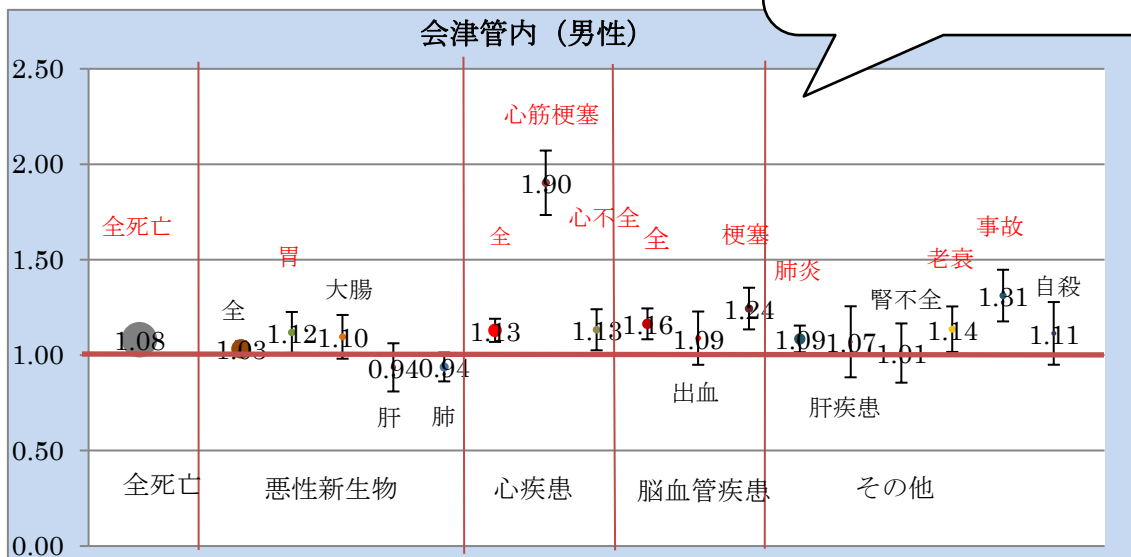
会津管内（男性）

2.50
2.00
1.50
1.00
0.50
0.00

全死亡
1.08

胃
全
1.03
1.12
大腸
1.10
0.94
肝
0.94
肺

心筋梗塞
1.90
全
1.13
心不全
1.13

全
1.16
1.09
出血
梗塞
1.24

肺炎
1.09
1.07
肝疾患
腎不全
1.01
老衰
1.14
事故
1.31
自殺
1.11

全死亡
悪性新生物
心疾患
脳血管疾患
その他